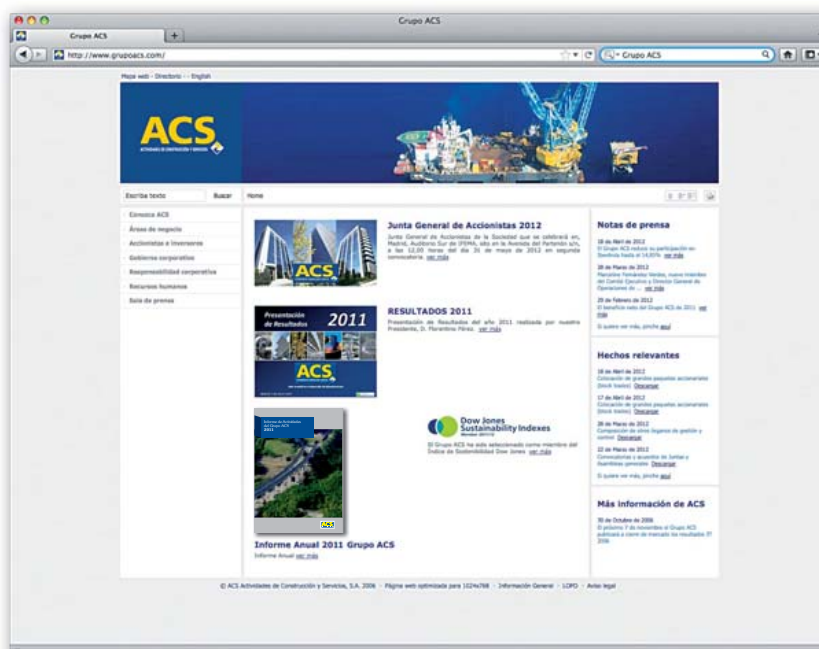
Grupo ACS

Grupo ACS

http://www.grupoacs.com/

Grupo ACS

Mapa web · Directorio · · English

ACS

ACTIVIDADES DE CONSTRUCCIÓN Y SERVICIOS

Escriba texto

Buscar

Home

Conozca ACS

Áreas de negocio

Accionistas e Inversores

Gobierno corporativo

Responsabilidad corporativa

Recursos humanos

Sala de prensa

ACS

Junta General de Accionistas 2012

Junta General de Accionistas de la Sociedad que se celebrará en, Madrid, Auditorio Sur de IFEMA, sito en la Avenida del Partenón s/n, a las 12,00 horas del día 31 de mayo de 2012 en segunda convocatoria. ver más

Presentación de Resultados 2011

ACS

RESULTADOS 2011

Presentación de Resultados del año 2011 realizada por nuestro Presidente, D. Florentino Pérez. ver más

Dow Jones Sustainability Indexes

El Grupo ACS ha sido seleccionado como miembro del Índice de Sostenibilidad Dow Jones ver más

Informe Anual 2011 Grupo ACS

Informe Anual ver más

Notas de prensa

18 de Abril de 2012
El Grupo ACS reduce su participación en Iberdrola hasta el 14,85% ver más

28 de Marzo de 2012
Marcelino Fernández Verdes, nuevo miembro del Comité Ejecutivo y Director General de Operaciones de ... ver más

29 de Febrero de 2012
El beneficio neto del Grupo ACS en 2011 ver más

Si quiere ver más, pinche aquí

Hechos relevantes

18 de Abril de 2012
Colocación de grandes paquetes accionariales (block trades) Descargar

17 de Abril de 2012
Colocación de grandes paquetes accionariales (block trades) Descargar

28 de Marzo de 2012
Composición de otros órganos de gestión y control Descargar

22 de Marzo de 2012
Convocatorias y acuerdos de Juntas y Asambleas generales Descargar

Si quiere ver más, pinche aquí

Más información de ACS

30 de Octubre de 2006
El próximo 7 de noviembre el Grupo ACS publicará a cierre de mercado los resultados 3T 2006

© ACS Actividades de Construcción y Servicios, S.A. 2006 · Página web optimizada para 1024x768 · Información General · LOPD · Aviso legal